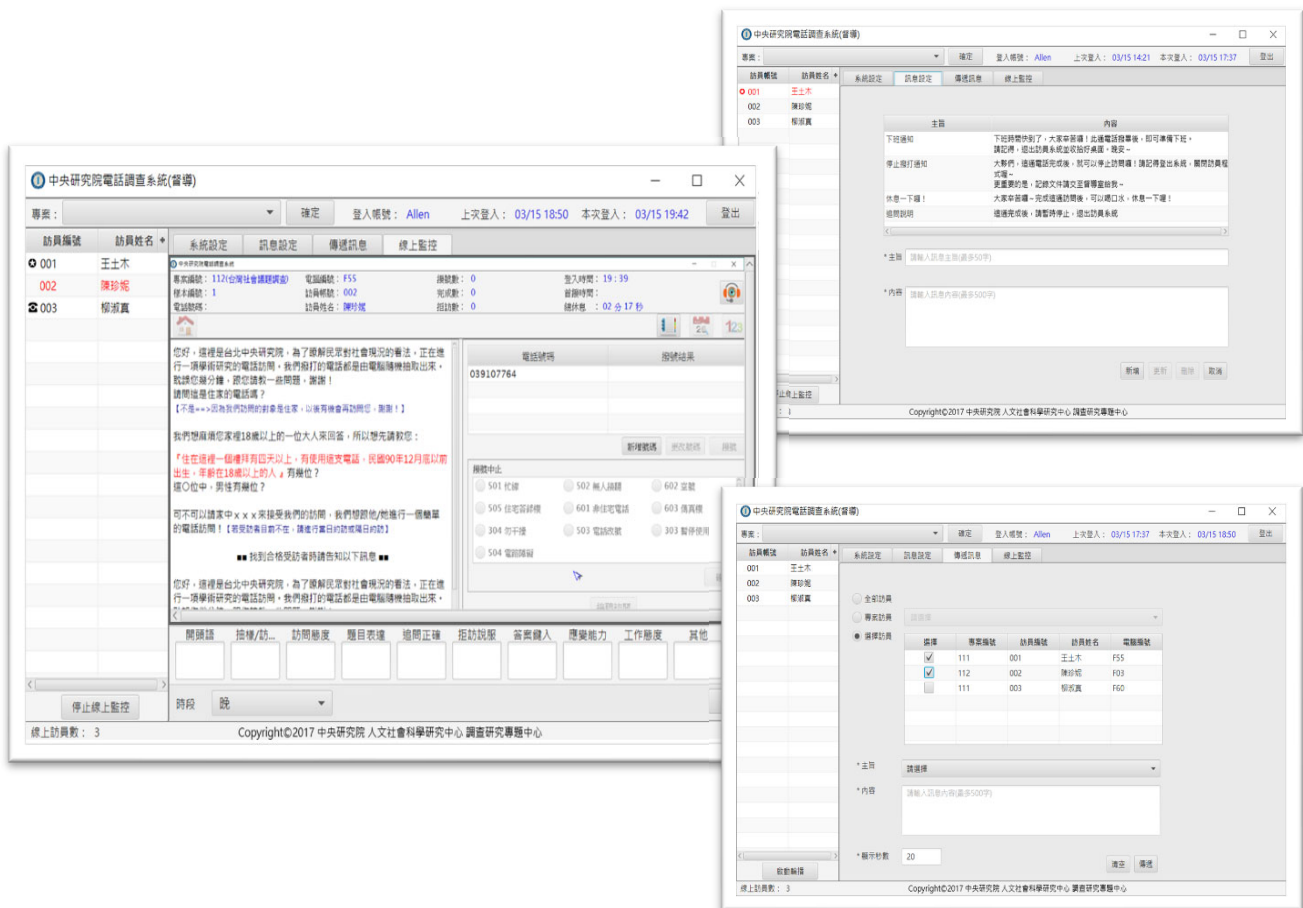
中央研究院電話調查系統(督導)

專案： 確定 登入帳號： Allen 上次登入： 03/15 14:21 本次登入： 03/15 17:37 登出

| 訪員編號 | 訪員姓名 |
|---|---|
| 001 | 王士木 |
| 002 | 陳珍妮 |
| 003 | 柳淑真 |

系統設定 訊息設定 傳送訊息 線上監控

| 主旨 | 內容 |
|---|---|
| 下班通知 | 下班時間快到了，大家辛苦囉！此通電話撥畢後，即可準備下班，請記得，退出訪員系統並收拾好桌面，謝安～ |
| 停止撥打通知 | 大夥們，這通電話完成後，就可以停止訪問囉！請記得登出系統，關閉訪員程式喔～ 更重要的是，記錄文件請交至督導室給我～ |
| 休息一下囉！ | 大家辛苦囉～完成這通訪問後，可以喝口水，休息一下囉！ |
| 追問說明 | 這通完成後，請暫時停止，退出訪員系統 |

* 主旨 請輸入訊息主旨(最多50字)
* 內容 請輸入訊息內容(最多500字)

新增 更新 刪除 取消

停止線上監控

線上訪員數： 3 Copyright©2017 中央研究院 人文社會科學研究中心 調查研究專題中心

中央研究院電話調查系統(督導)

專案： 確定 登入帳號： Allen 上次登入： 03/15 18:50 本次登入： 03/15 19:42 登出

| 訪員編號 | 訪員姓名 |
|---|---|
| 001 | 王士木 |
| 002 | 陳珍妮 |
| 003 | 柳淑真 |

系統設定 訊息設定 傳送訊息 線上監控

中央研究院電話調查系統

專案編號： 112(台灣社會調查研究) 電腦編號： F55 撥號數： 0 登入時間： 19 : 39
樣本編號： 1 訪員帳號： 002 完成數： 0 首撥時間：
電話號碼： 訪員姓名： 陳珍妮 拒訪數： 0 總休息 ： 02 分 17 秒

您好，這裡是台北中央研究院，為了瞭解民眾對社會現況的看法，正在進行一項學術研究的電話訪問，我們撥打的電話都是由電腦隨機抽取出來，耽誤您幾分鐘，跟您請教一些問題，謝謝！
請問這是住家的電話嗎？
【不是==>因為我們訪問的對象是住家，以後有機會再訪問您，謝謝！】

我們想麻煩您家裡18歲以上的一位大人來回答，所以想先請教您：

「住在這裡一個禮拜有四天以上，有使用這支電話，民國90年12月底以前出生，年齡在18歲以上的人」有幾位？
這○位中，男性有幾位？

可不可以請家中ｘｘｘ來接受我們的訪問，我們想跟他/她進行一項簡單的電話訪問！【若受訪者目前不在，請進行當日約訪或隔日約訪】

■■ 找到合格受訪者時請告知以下訊息 ■■

您好，這裡是台北中央研究院，為了瞭解民眾對社會現況的看法，正在進行一項學術研究的電話訪問，我們撥打的電話都是由電腦隨機抽取出來，

| 電話號碼 | 撥號結果 |
|---|---|
| 039107764 | |

新增號碼 修改號碼 撥號

撥號中止
501 忙線 502 無人接聽 602 空號
505 住宅答錄機 601 非住宅電話 603 傳真機
304 勿干擾 503 電話故障 303 暫停使用
504 電話轉接

開頭語 措辭/訪... 訪問態度 題目表達 追問正確 拒訪說服 答案鍵入 應變能力 工作態度 其他

時段 晚

停止線上監控

線上訪員數： 3 Copyright©2017 中央研究院 人文社會科學研究中心 調查研究專題中心

中央研究院電話調查系統(督導)

專案： 確定 登入帳號： Allen 上次登入： 03/15 17:37 本次登入： 03/15 18:50 登出

| 訪員編號 | 訪員姓名 |
|---|---|
| 001 | 王士木 |
| 002 | 陳珍妮 |
| 003 | 柳淑真 |

系統設定 訊息設定 傳送訊息 線上監控

全部訪員
專案訪員 請選擇
選擇訪員

| 選擇 | 專案編號 | 訪員編號 | 訪員姓名 | 電腦編號 |
|---|---|---|---|---|
| ☑ | 111 | 001 | 王士木 | F55 |
| ☑ | 112 | 002 | 陳珍妮 | F03 |
| ☐ | 111 | 003 | 柳淑真 | F60 |

* 主旨 請選擇
* 內容 請輸入訊息內容(最多500字)
* 顯示秒數 20

清空 傳送

啟動監播

線上訪員數： 3 Copyright©2017 中央研究院 人文社會科學研究中心 調查研究專題中心